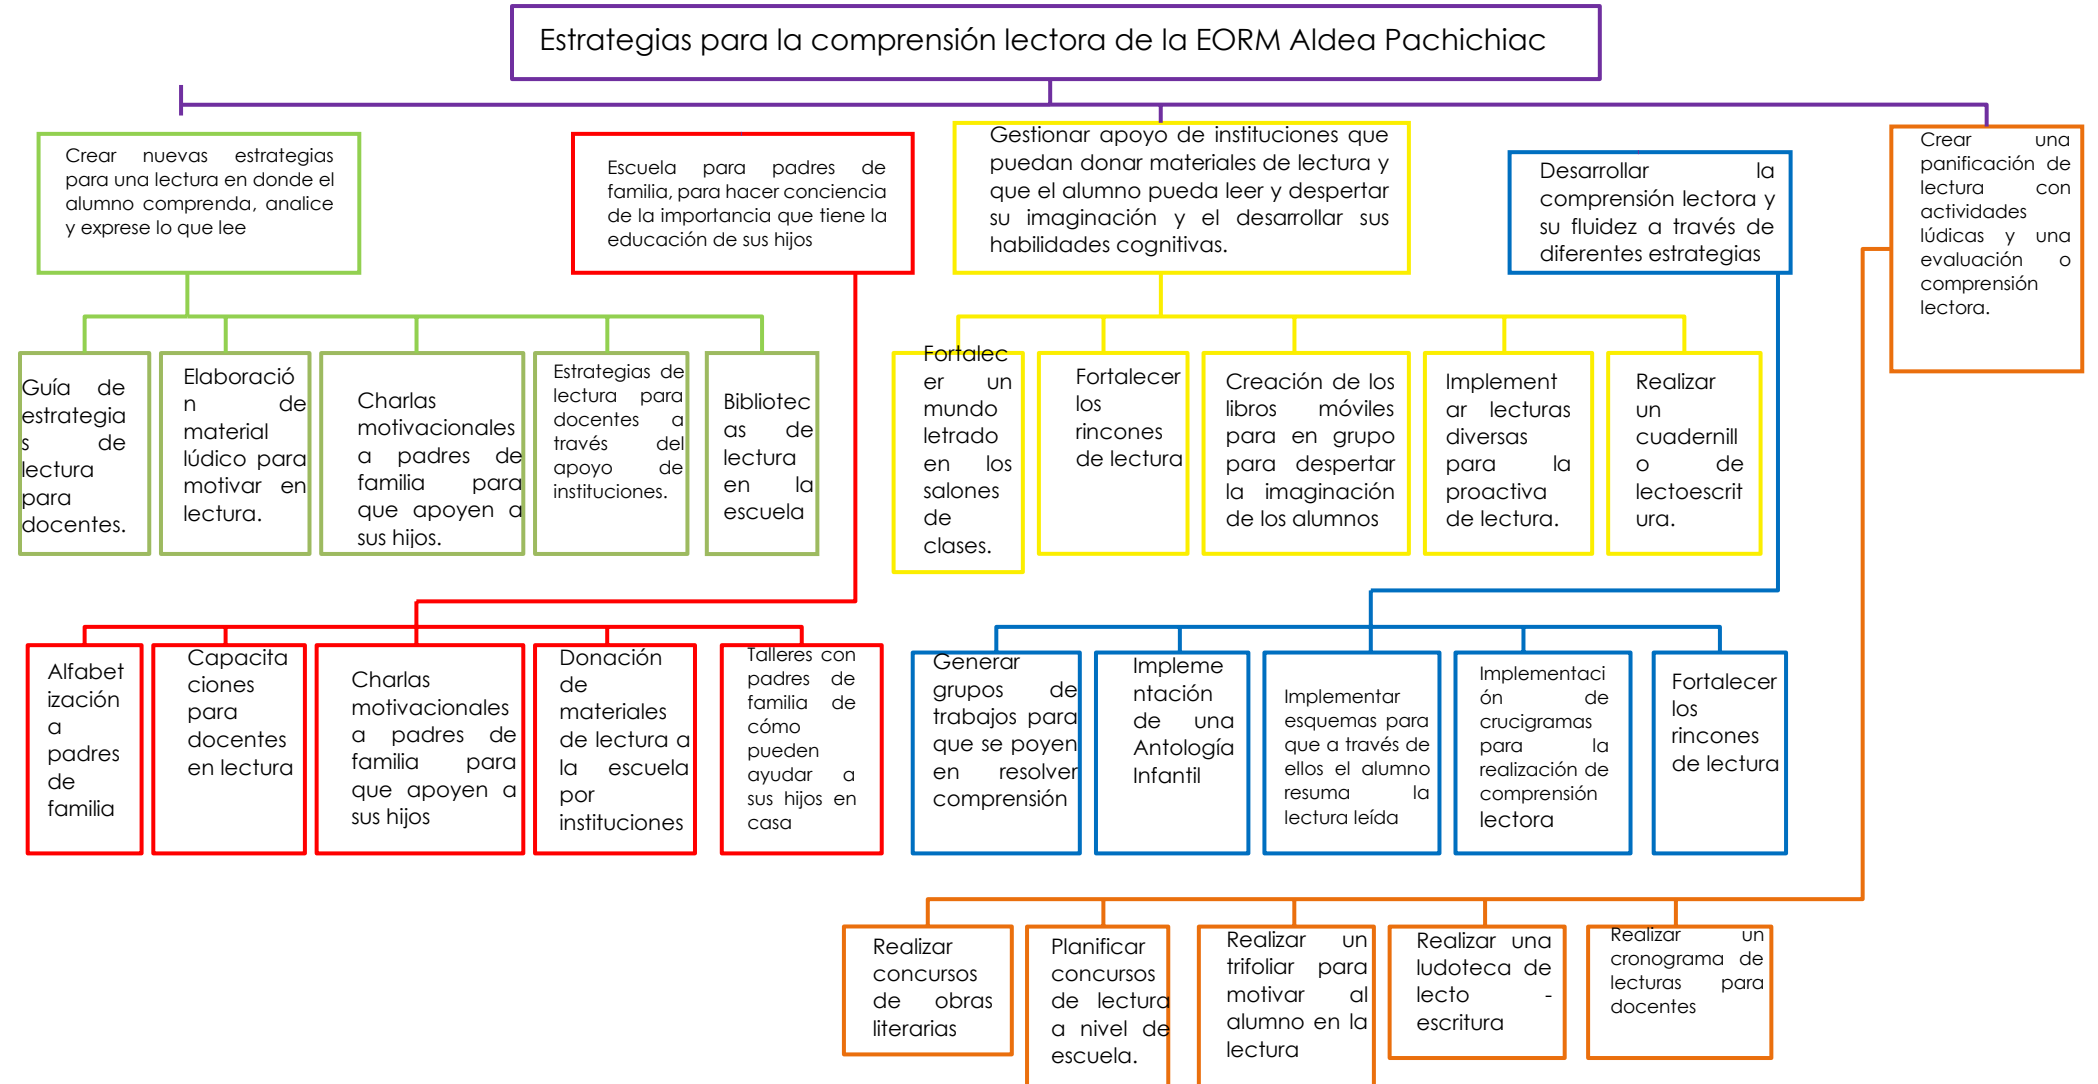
Estrategias para la comprensión lectora de la EORM Aldea Pachichiac

Crear nuevas estrategias para una lectura en donde el alumno comprenda, analice y exprese lo que lee

Guía de estrategias de lectura para docentes.

Elaboración de material lúdico para motivar en lectura.

Charlas motivacionales a padres de familia para que apoyen a sus hijos.

Estrategias de lectura para docentes a través del apoyo de instituciones.

Bibliotecas de lectura en la escuela

Escuela para padres de familia, para hacer conciencia de la importancia que tiene la educación de sus hijos

Alfabetización a padres de familia

Capacitaciones para docentes en lectura

Charlas motivacionales a padres de familia para que apoyen a sus hijos

Donación de materiales de lectura a la escuela por instituciones

Talleres con padres de familia de cómo pueden ayudar a sus hijos en casa

Gestionar apoyo de instituciones que puedan donar materiales de lectura y que el alumno pueda leer y despertar su imaginación y el desarrollar sus habilidades cognitivas.

Fortalecer un mundo letrado en los salones de clases.

Fortalecer los rincones de lectura

Creación de los libros móviles para en grupo para despertar la imaginación de los alumnos

Implementar lecturas diversas para la proactiva de lectura.

Realizar un cuadernillo de lectoescritura.

Desarrollar la comprensión lectora y su fluidez a través de diferentes estrategias

Generar grupos de trabajos para que se poyen en resolver comprensión

Implementación de una Antología Infantil

Implementar esquemas para que a través de ellos el alumno resuma la lectura leída

Implementación de crucigramas para la realización de comprensión lectora

Fortalecer los rincones de lectura

Crear una panificación de lectura con actividades lúdicas y una evaluación o comprensión lectora.

Realizar concursos de obras literarias

Planificar concursos de lectura a nivel de escuela.

Realizar un trifoliar para motivar al alumno en la lectura

Realizar una ludoteca de lecto - escritura

Realizar un cronograma de lecturas para docentes